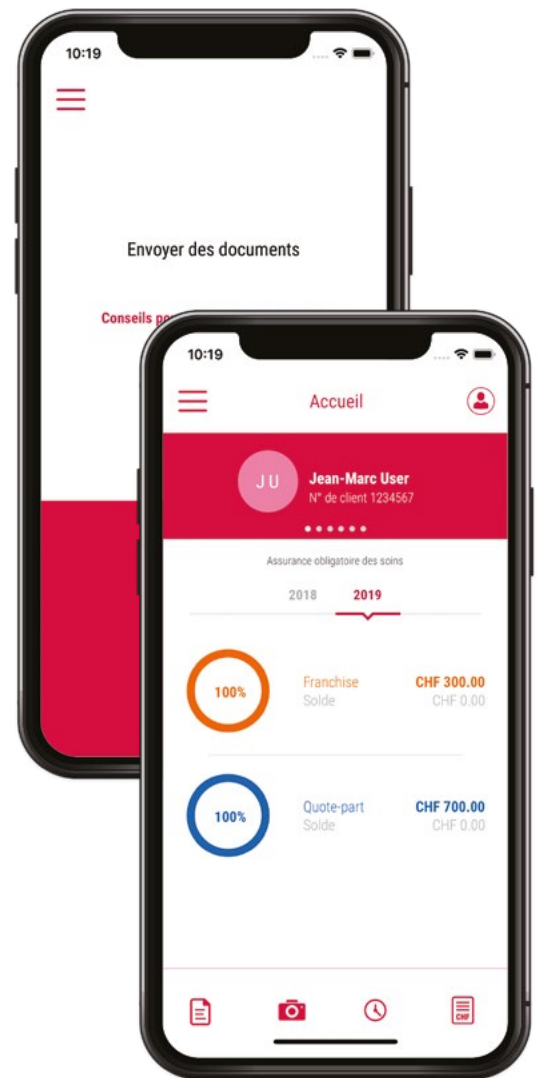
10:19

Envoyer des documents

Conseils po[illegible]

10:19

Accueil

JU

Jean-Marc User

N° de client 1234567

Assurance obligatoire des soins

2018 2019

100%

Franchise CHF 300.00

Solde CHF 0.00

100%

Quote-part CHF 700.00

Solde CHF 0.00

CHF